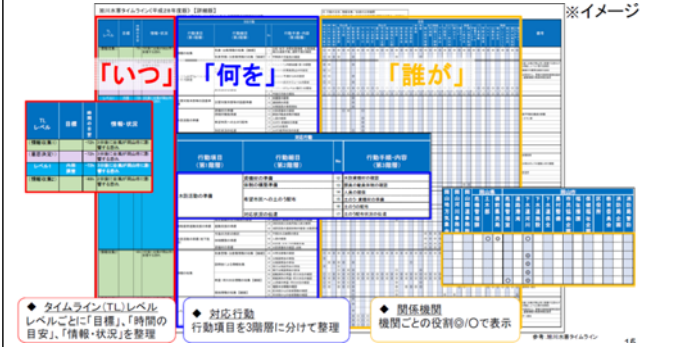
※イメージ

「いつ」

「何を」

「誰が」

TL
レベル

目標

時間の目安

情報・状況

行動項目
(第1階層)

行動項目
(第2階層)

No.

行動手順・内容
(第3階層)

対応行動

◆ タイムライン(TL)レベル
レベルごとに「目標」、「時間の目安」、「情報・状況」を整理

◆ 対応行動
行動項目を3階層に分けて整理

◆ 関係機関
機関ごとの役割◎/○で表示

15